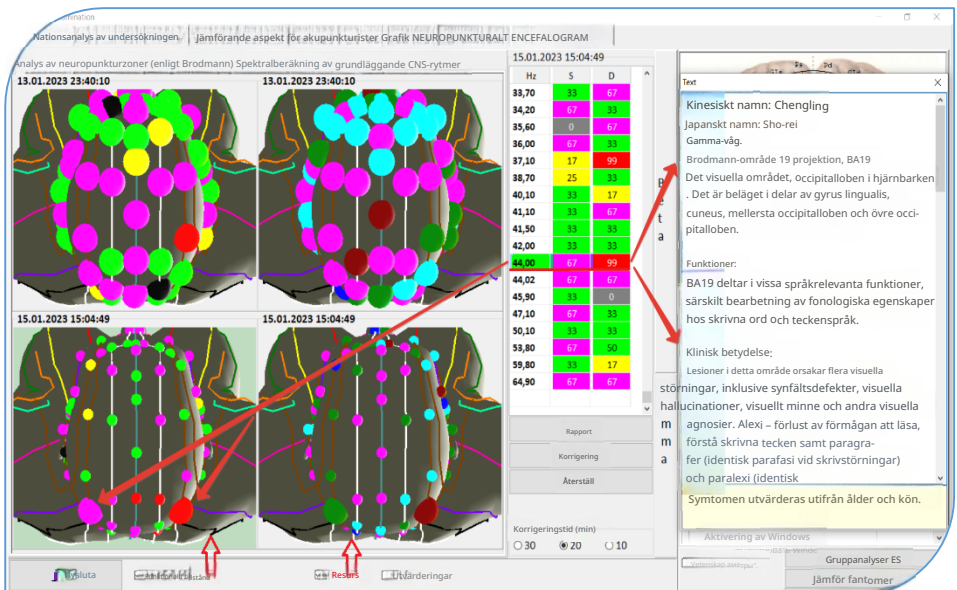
Nationsanalys av undersökningen | Jämförande aspekt för akupunktörer Grafik NEUROPUNKTURALT ENCEFALOGRAM

Analys av neuropunkturzoner (enligt Brodmann) Spektralberäkning av grundläggande CNS-rytmer

13.01.2023 23:40:10

13.01.2023 23:40:10

15.01.2023 15:04:49

15.01.2023 15:04:49

15.01.2023 15:04:49

| Hz | S | D |
|---|---|---|
| 33,70 | 33 | 67 |
| 34,20 | 67 | 33 |
| 35,60 | 0 | 67 |
| 36,00 | 67 | 33 |
| 37,10 | 17 | 99 |
| 38,70 | 25 | 33 |
| 40,10 | 33 | 17 |
| 41,10 | 33 | 67 |
| 41,50 | 33 | 33 |
| 42,00 | 33 | 33 |
| 44,00 | 67 | 99 |
| 44,02 | 67 | 67 |
| 45,90 | 33 | 0 |
| 47,10 | 67 | 33 |
| 50,10 | 33 | 33 |
| 53,80 | 67 | 50 |
| 59,80 | 33 | 17 |
| 64,90 | 67 | 67 |

B
e
t
a

m
m
a

Rapport

Korrigering

Återställ

Korrigeringstid (min)

30 20 10

Text

Kinesiskt namn: Chengling

Japanskt namn: Sho-rei

Gamma-våg.

Brodmann-område 19 projektion, BA19

Det visuella området, occipitalloben i hjärnbarken. Det är beläget i delar av gyrus lingualis, cuneus, mellersta occipitalloben och övre occipitalloben.

Funktioner:

BA19 deltar i vissa språkrelevanta funktioner, särskilt bearbetning av fonologiska egenskaper hos skrivna ord och teckenspråk.

Klinisk betydelse:

Lesioner i detta område orsakar flera visuella störningar, inklusive synfältsdefekter, visuella hallucinationer, visuellt minne och andra visuella agnosier. Alexi – förlust av förmågan att läsa, förstå skrivna tecken samt paragrafer (identisk parafasi vid skrivstörningar) och paralexi (identisk

Symtomen utvärderas utifrån ålder och kön.

Aktivering av Windows

Gruppanalyser ES

Jämför fantomer

Sluta

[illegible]

Resurs

Utvärderingar